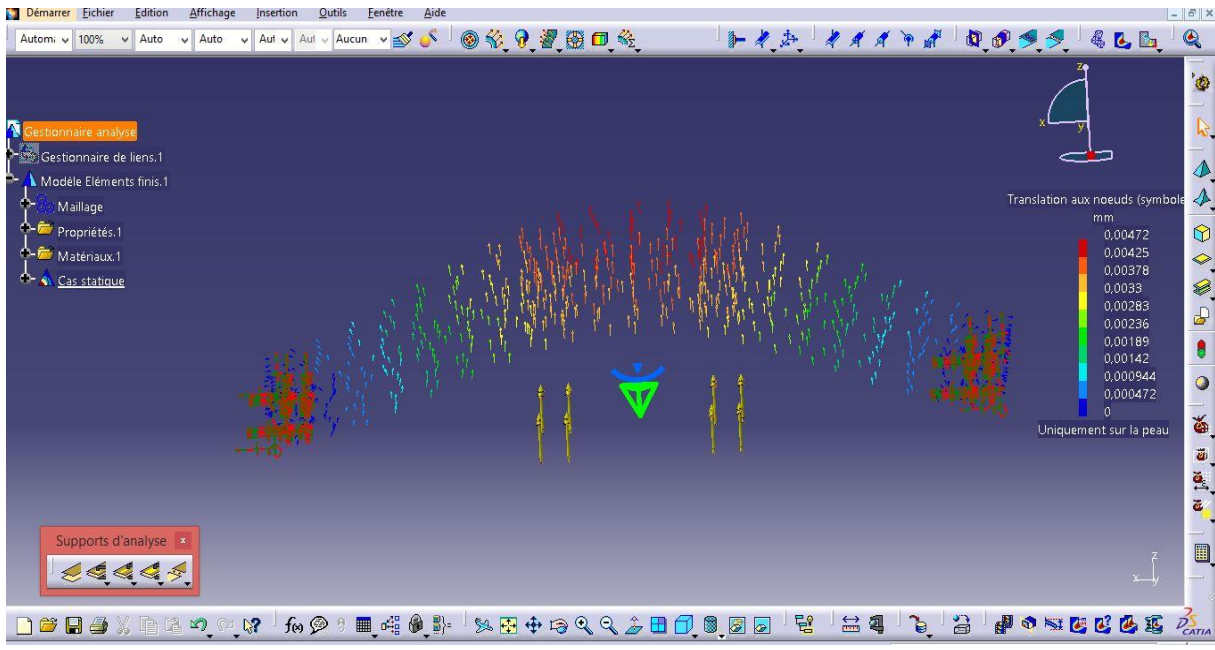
Démarrer Fichier Edition Affichage Insertion Outils Fenêtre Aide

Autom 100% Auto Auto Aut Aut Aucun

Gestionnaire analyse
Gestionnaire de liens.1
Modèle Eléments finis.1
Maillage
Propriétés.1
Matériaux.1
Cas statique

z
x y

Translation aux noeuds (symbole
mm
0,00472
0,00425
0,00378
0,0033
0,00283
0,00236
0,00189
0,00142
0,000944
0,000472
0
Uniquement sur la peau

Supports d'analyse

z
x y

f(x)

CATIA